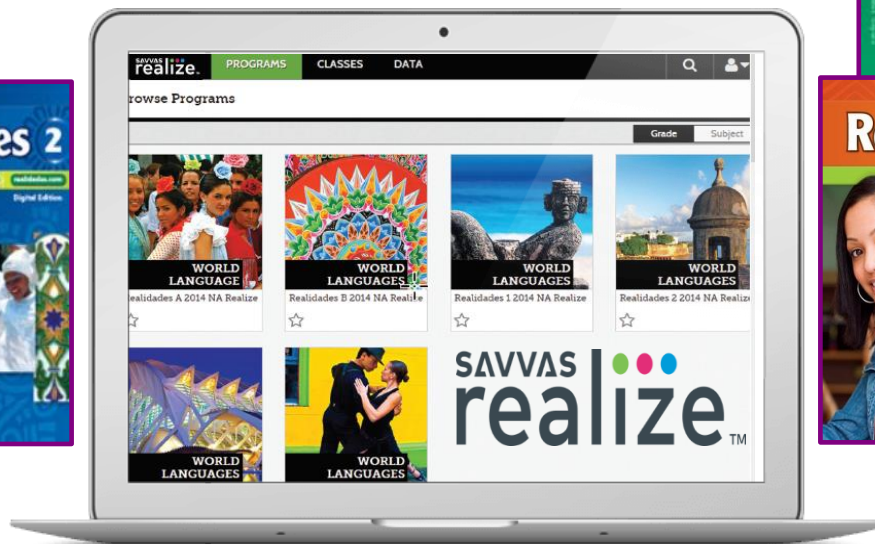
es 2

realidades.com

Digital Edition

savvas realize.

PROGRAMS

CLASSES

DATA

rowse Programs

Grade

Subject

WORLD LANGUAGE

Realidades A 2014 NA Realize

WORLD LANGUAGES

Realidades B 2014 NA Realize

WORLD LANGUAGES

Realidades 1 2014 NA Realize

WORLD LANGUAGES

Realidades 2 2014 NA Realiz

WORLD LANGUAGES

WORLD LANGUAGES

SAVVAS realize™

R